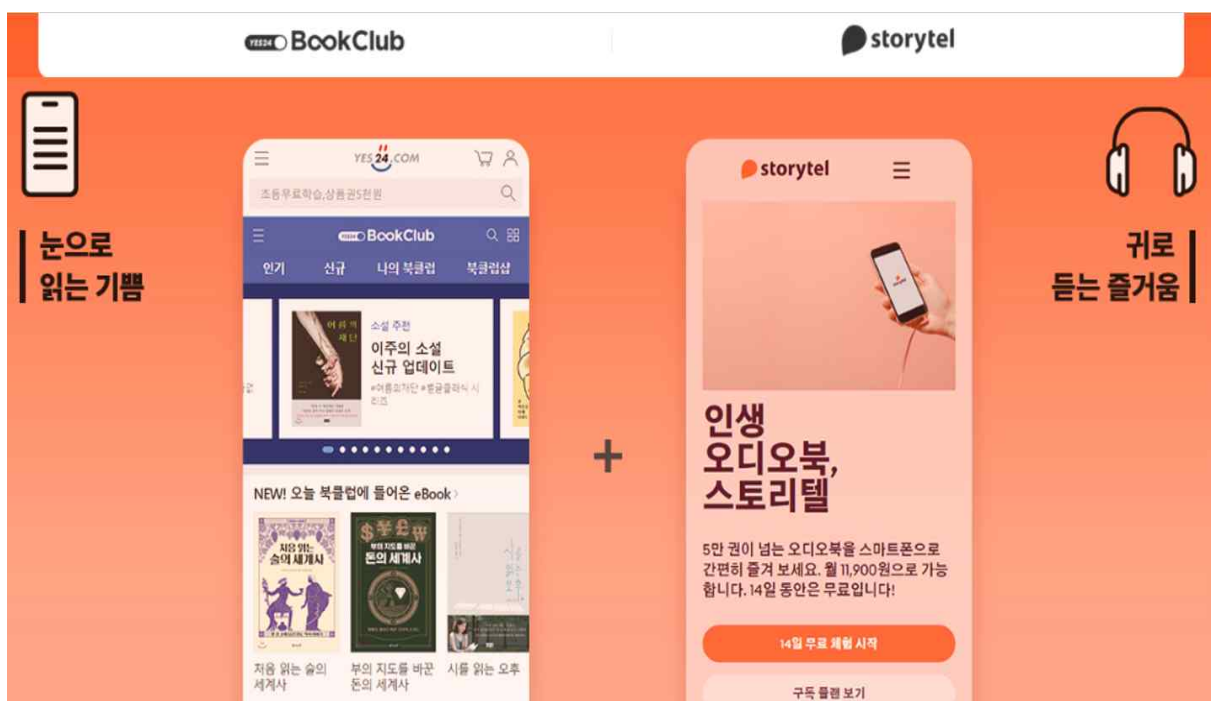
YES24 BookClub

storytel

눈으로
읽는 기쁨

YES24.COM

초등무료학습,상품권5천원

YES24 BookClub

인기 신규 나의 북클럽 북클럽샵

소설 추천
이주의 소설
신규 업데이트
#여름의자전 #문학클래식 시리즈

NEW! 오늘 북클럽에 들어온 eBook

처음 읽는 술의 세계사

부의 지도를 바꾼 돈의 세계사

처음 읽는 술의 세계사

부의 지도를 바꾼 돈의 세계사

시를 읽는 오후

+

storytel

인생
오디오북,
스토리텔

5만 권이 넘는 오디오북을 스마트폰으로 간편히 즐겨 보세요. 월 11,900원으로 가능합니다. 14일 동안은 무료입니다!

14일 무료 체험 시작

구독 플랜 보기

귀로
듣는 즐거움